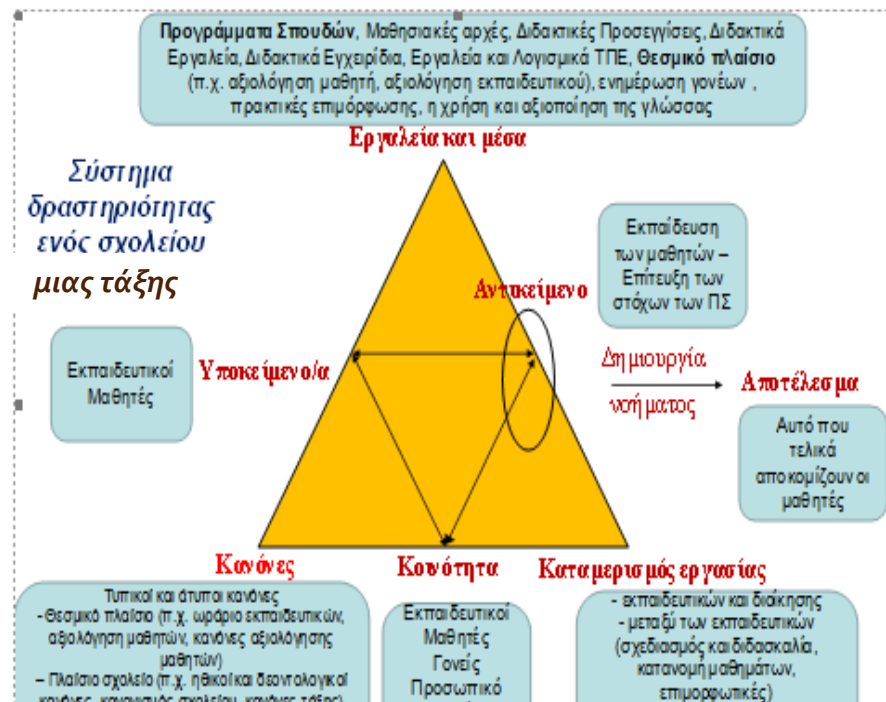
**Προγράμματα Σπουδών**, Μαθησιακές αρχές, Διδακτικές Προσεγγίσεις, Διδακτικά Εργαλεία, Διδακτικά Εγχειρίδια, Εργαλεία και Λογισμικά ΤΠΕ, **Θεσμικό πλαίσιο** (π.χ. αξιολόγηση μαθητή, αξιολόγηση εκπαιδευτικού), ενημέρωση γονέων , πρακτικές επιμόρφωσης, η χρήση και αξιοποίηση της γλώσσας

Εργαλεία και μέσα

Σύστημα δραστηριότητας ενός σχολείου

μιας τάξης

Εκπαίδευση των μαθητών – Επίτευξη των στόχων των ΠΣ

Αντικείμενο

Εκπαιδευτικοί Μαθητές

Υποκείμενο/α

Δημιουργία νοήματος

Αποτέλεσμα

Αυτό που τελικά αποκομίζουν οι μαθητές

Κανόνες

Κοινότητα

Καταμερισμός εργασίας

Τυπικοί και άτυποι κανόνες
- Θεσμικό πλαίσιο (π.χ. ωράριο εκπαιδευτικών, αξιολόγηση μαθητών, κανόνες αξιολόγησης μαθητών)
– Πλαίσιο σχολείο (π.χ. ηθικοί και δεοντολογικοί κανόνες, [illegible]

Εκπαιδευτικοί Μαθητές Γονείς Προσωπικό

- εκπαιδευτικών και διοίκησης
- μεταξύ των εκπαιδευτικών (σχεδιασμός και διδασκαλία, κατανομή μαθημάτων, επιμορφωτικές)